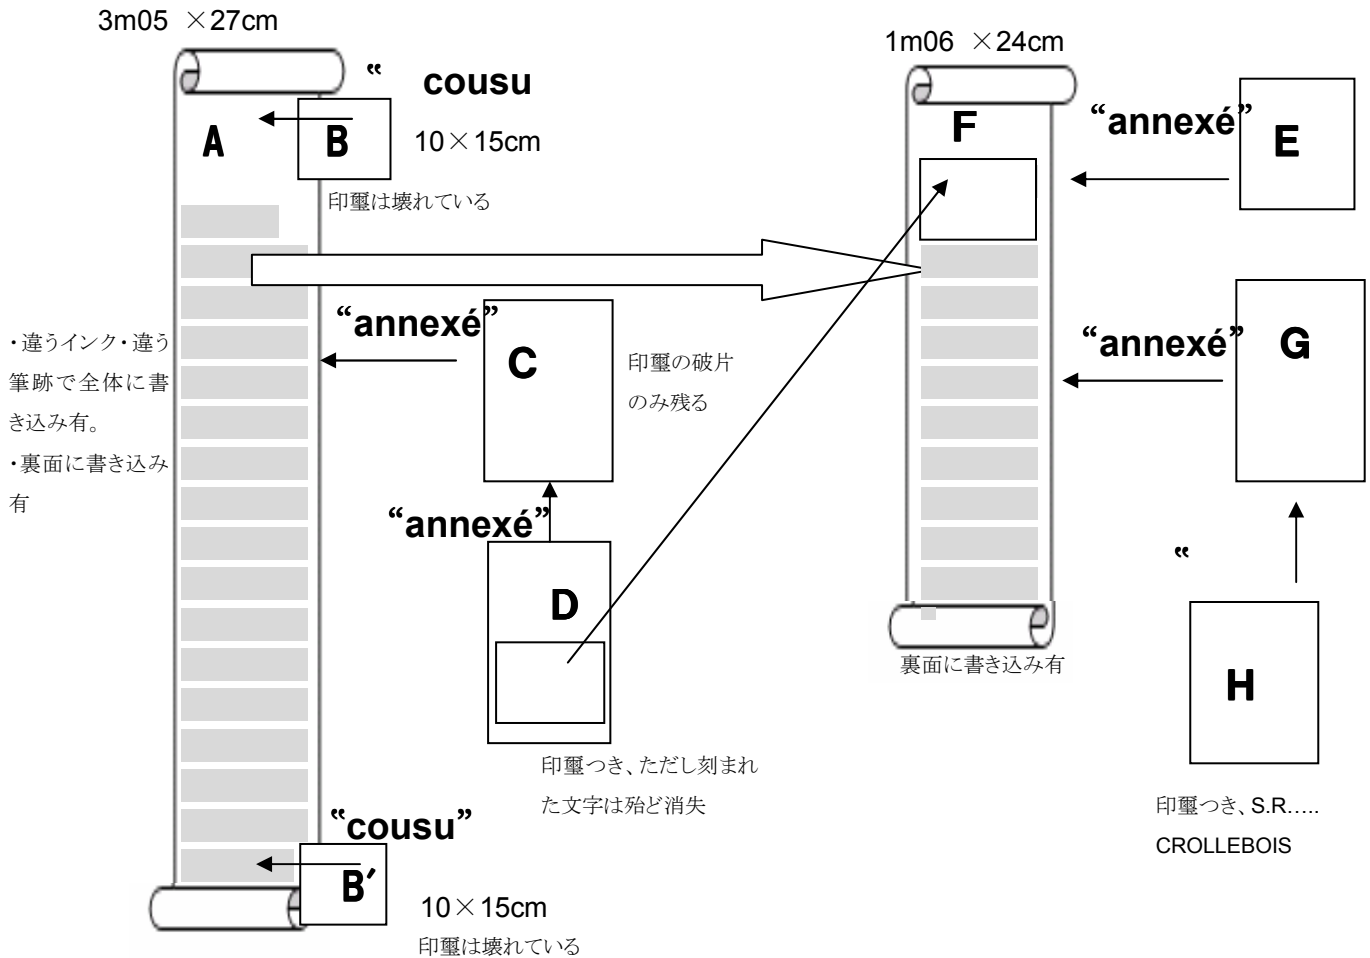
3m05 ×27cm

“ cousu

A

B

10×15cm

印璽は壊れている

・違うインク・違う筆跡で全体に書き込み有。
・裏面に書き込み有

“annexé”

C

印璽の破片のみ残る

“annexé”

D

印璽つき、ただし刻まれた文字は殆ど消失

“cousu”

B′

10×15cm

印璽は壊れている

1m06 ×24cm

F

“annexé”

E

“annexé”

G

裏面に書き込み有

“

H

印璽つき、S.R.….. CROLLEBOIS